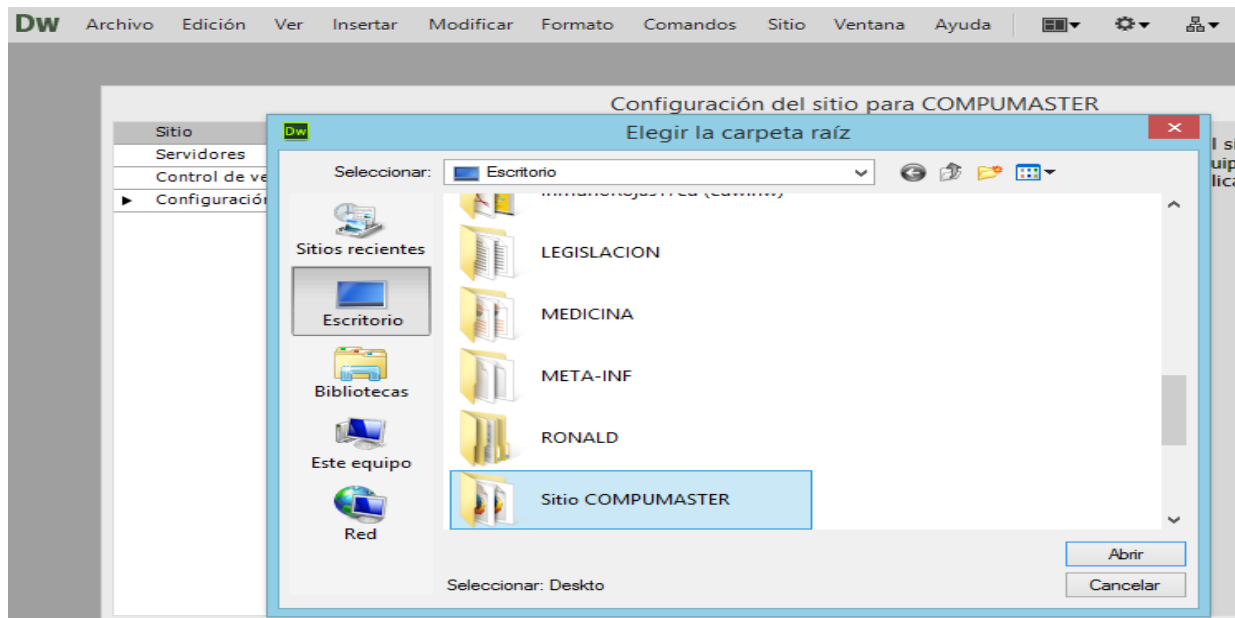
Dw Archivo Edición Ver Insertar Modificar Formato Comandos Sitio Ventana Ayuda

Configuración del sitio para COMPUMASTER

Sitio
Servidores
Control de ve
Configuració

l si
uip
lica

Dw Elegir la carpeta raíz

Seleccionar: Escritorio

Sitios recientes
Escritorio
Bibliotecas
Este equipo
Red

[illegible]
LEGISLACION
MEDICINA
META-INF
RONALD
Sitio COMPUMASTER

Abrir
Seleccionar: Deskto
Cancelar